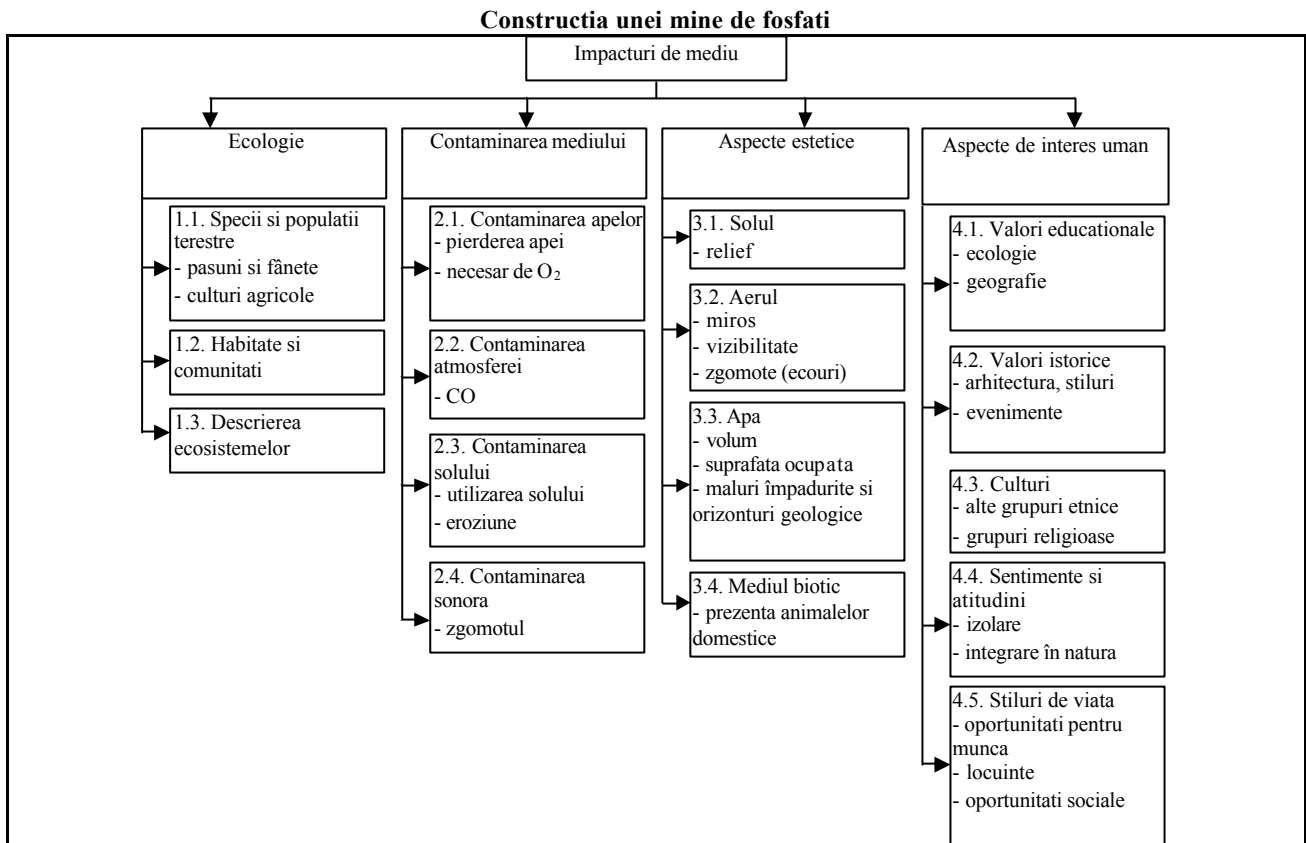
**Constructia unei mine de fosfati**

Impacturi de mediu

Ecologie

1.1. Specii si populatii terestre
- pasuni si fânete
- culturi agricole

1.2. Habitate si comunitati

1.3. Descrierea ecosistemelor

Contaminarea mediului

2.1. Contaminarea apelor
- pierderea apei
- necesar de $O_2$

2.2. Contaminarea atmosferei
- CO

2.3. Contaminarea solului
- utilizarea solului
- eroziune

2.4. Contaminarea sonora
- zgomotul

Aspecte estetice

3.1. Solul
- relief

3.2. Aerul
- miros
- vizibilitate
- zgomote (ecouri)

3.3. Apa
- volum
- suprafata ocupata
- maluri împadurite si orizonturi geologice

3.4. Mediul biotic
- prezenta animalelor domestice

Aspecte de interes uman

4.1. Valori educationale
- ecologie
- geografie

4.2. Valori istorice
- arhitectura, stiluri
- evenimente

4.3. Culturi
- alte grupuri etnice
- grupuri religioase

4.4. Sentimente si atitudini
- izolare
- integrare în natura

4.5. Stiluri de viata
- oportunitati pentru munca
- locuinte
- oportunitati sociale